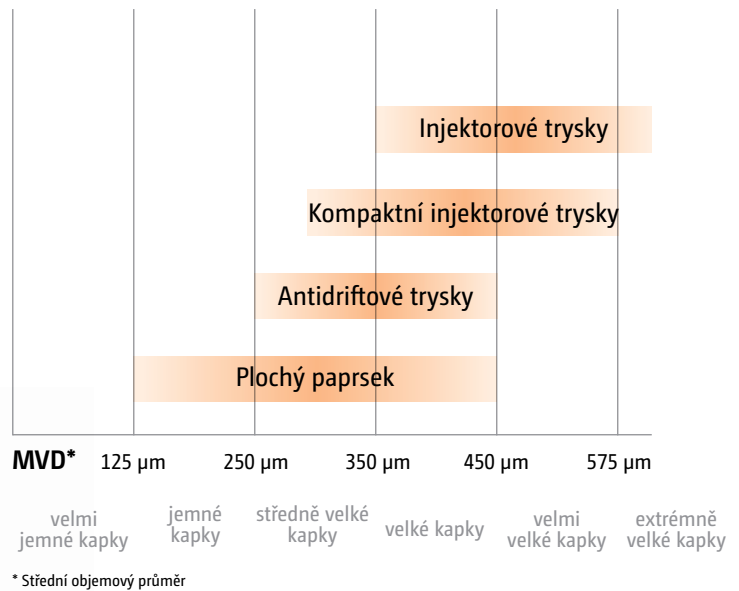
Injektorové trysky

Kompaktní injektorové trysky

Antidriftové trysky

Plochý paprsek

MVD* 125 µm 250 µm 350 µm 450 µm 575 µm

velmi jemné kapky

jemné kapky

středně velké kapky

velké kapky

velmi velké kapky

extrémně velké kapky

* Střední objemový průměr